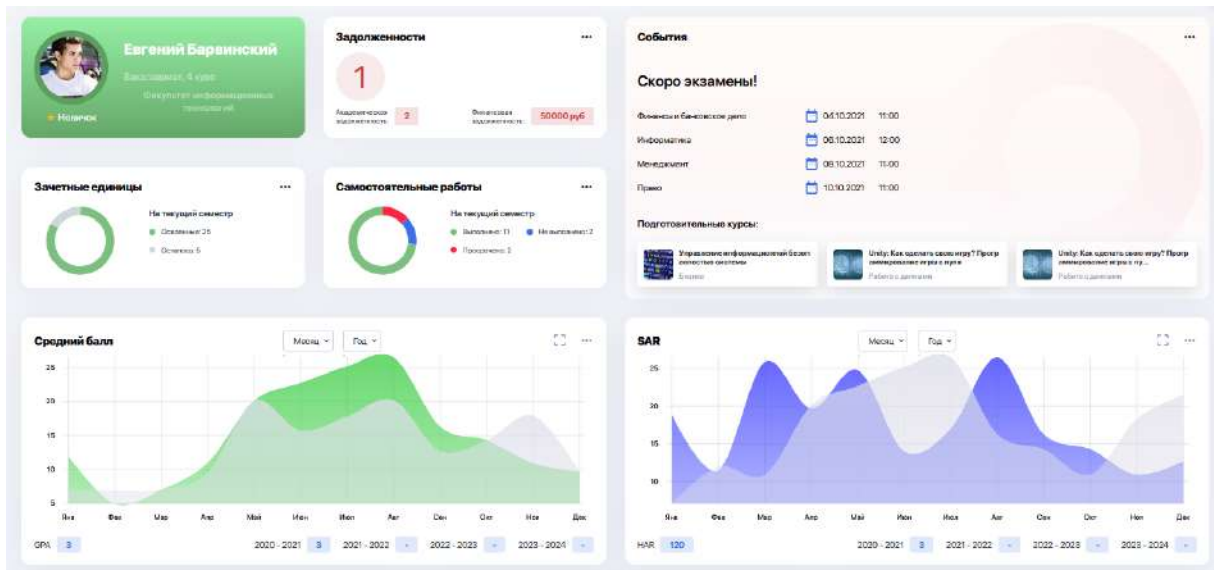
Евгений Барвинский

Бакалавриат, 4 курс

Факультет информационных технологий

Новичок

Задолженности

1

Академическая задолженность: 2

Финансовая задолженность: 50000 руб

События

Скоро экзамены!

Финансы и банковское дело 04.10.2021 11:00

Информатика 06.10.2021 12:00

Менеджмент 08.10.2021 11:00

Право 10.10.2021 11:00

Подготовительные курсы:

Управление информационной безопасностью системы
Бизнес

Unity: Как сделать свою игру? Програмирование игры с нуля
Работа с данными

Unity: Как сделать свою игру? Програмирование игры с ну...
Работа с данными

Зачетные единицы

На текущий семестр

Освоенные: 25

Осталось: 6

Самостоятельные работы

На текущий семестр

Выполнено: 11

Не выполнено: 2

Просрочено: 3

Средний балл

Месяц

Год

25

20

15

10

5

Янв Фев Мар Апр Май Июн Июл Авг Сен Окт Ноя Дек

GPA 3

2020 - 2021 3

2021 - 2022 -

2022 - 2023 -

2023 - 2024 -

SAR

Месяц

Год

25

20

15

10

Янв Фев Мар Апр Май Июн Июл Авг Сен Окт Ноя Дек

HAR 120

2020 - 2021 3

2021 - 2022 -

2022 - 2023 -

2023 - 2024 -